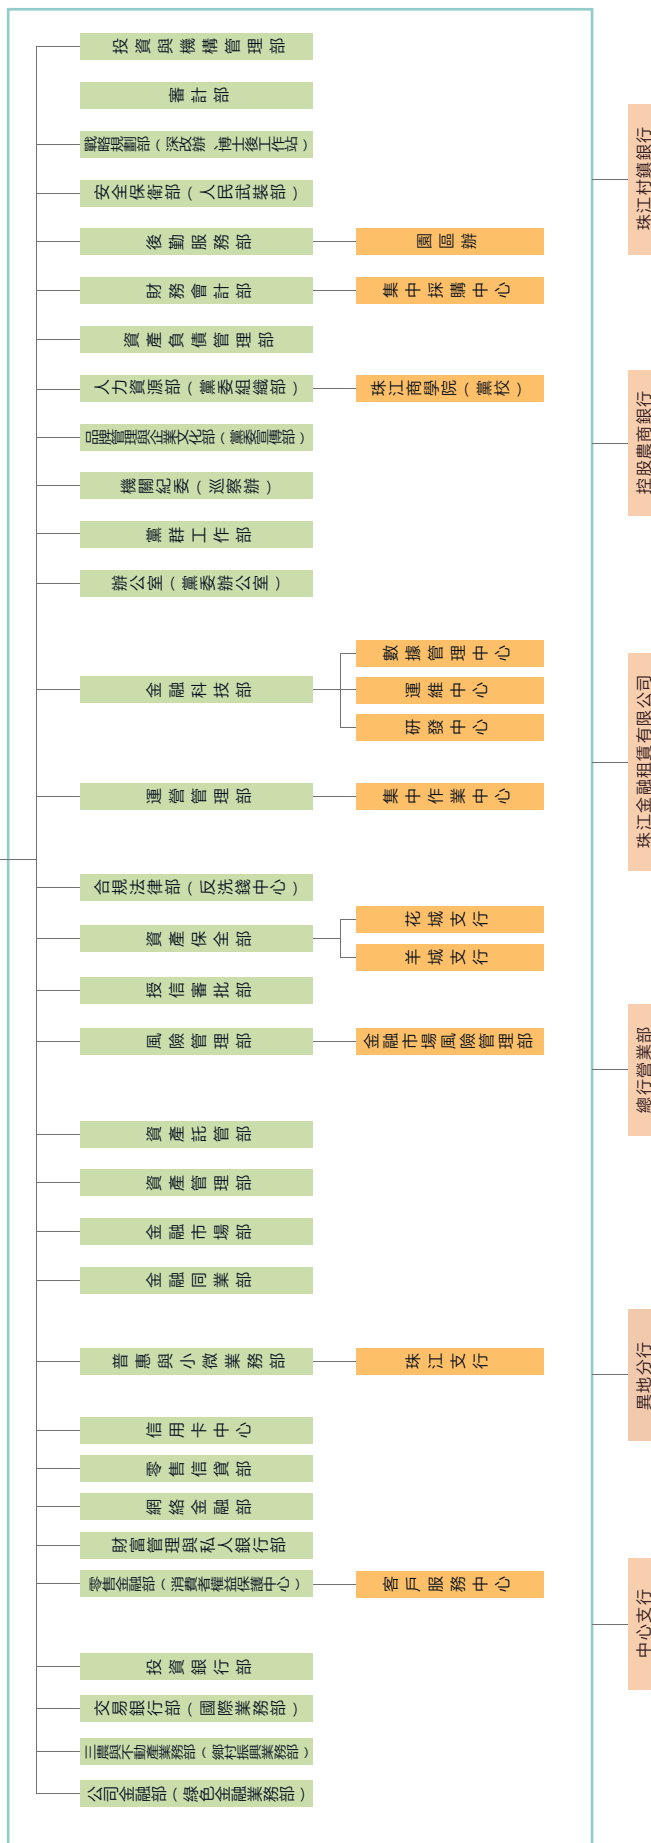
投資與機構管理部
審計部
戰略規劃部（深改辦，博士後工作站）
安全保衛部（人民武裝部）
後勤服務部
園區辦
財務會計部
集中採購中心
資產負債管理部
人力資源部（黨委組織部）
珠江商學院（黨校）
品牌管理與企業文化部（黨委宣傳部）
機關紀委（巡察辦）
黨群工作部
辦公室（黨委辦公室）
金融科技部
數據管理中心
運維中心
研發中心
運營管理部
集中作業中心
合規法律部（反洗錢中心）
資產保全部
花城支行
羊城支行
授信審批部
風險管理部
金融市場風險管理部
資產託管部
資產管理部
金融市場部
金融同業部
普惠與小微業務部
珠江支行
信用卡中心
零售信貸部
網絡金融部
財富管理與私人銀行部
零售金融部（消費者權益保護中心）
客戶服務中心
投資銀行部
交易銀行部（國際業務部）
三農與不動產業務部（鄉村振興業務部）
公司金融部（綠色金融業務部）
珠江村鎮銀行
控股農商銀行
珠江金融租賃有限公司
總行營業部
異地分行
中心支行